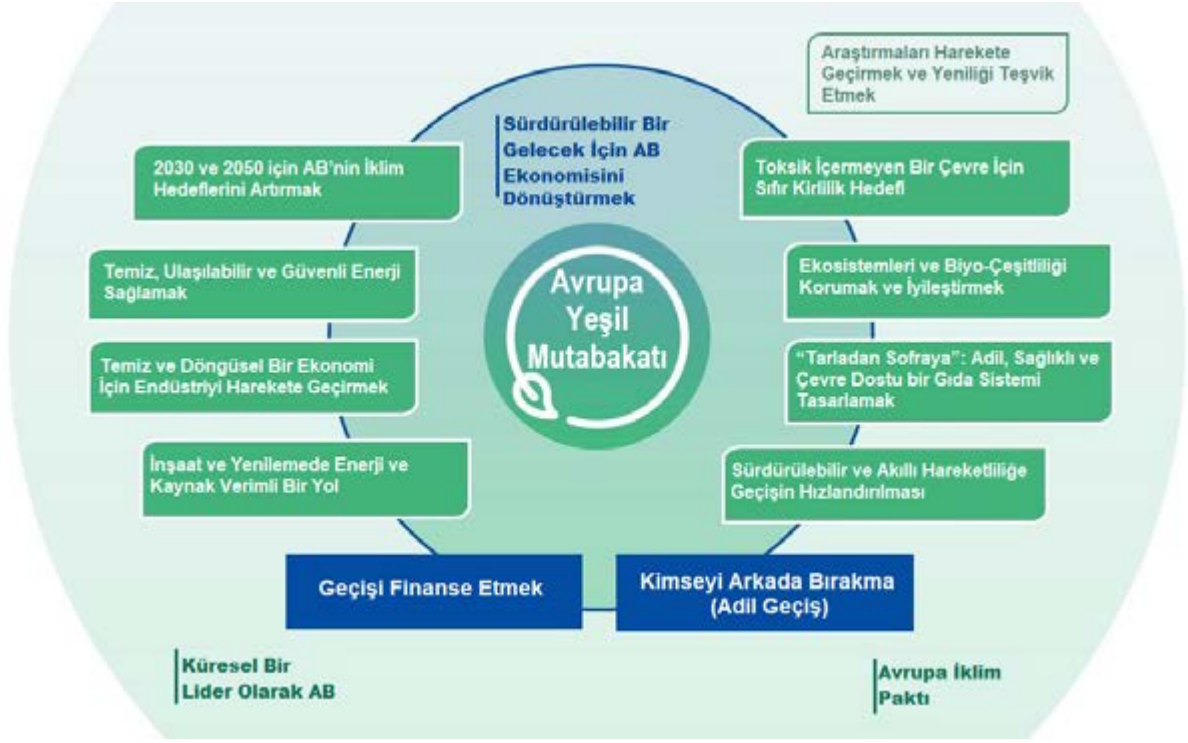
Araştırmaları Harekete Geçirmek ve Yeniliği Teşvik Etmek

Sürdürülebilir Bir Gelecek İçin AB Ekonomisini Dönüştürmek

2030 ve 2050 için AB'nin İklim Hedeflerini Artırmak

Toksik İçermeyen Bir Çevre İçin Sıfır Kirlilik Hedefi

Temiz, Ulaşılabilir ve Güvenli Enerji Sağlamak

Ekosistemleri ve Biyo-Çeşitliliği Korumak ve İyileştirmek

Avrupa Yeşil Mutabakatı

Temiz ve Döngüsel Bir Ekonomi İçin Endüstriyi Harekete Geçirmek

"Tarladan Sofraya": Adil, Sağlıklı ve Çevre Dostu bir Gıda Sistemi Tasarlamak

İnşaat ve Yenilemede Enerji ve Kaynak Verimli Bir Yol

Sürdürülebilir ve Akıllı Hareketliliğe Geçişin Hızlandırılması

Geçişi Finanse Etmek

Kimseyi Arkada Bırakma (Adil Geçiş)

Küresel Bir Lider Olarak AB

Avrupa İklim Paktı